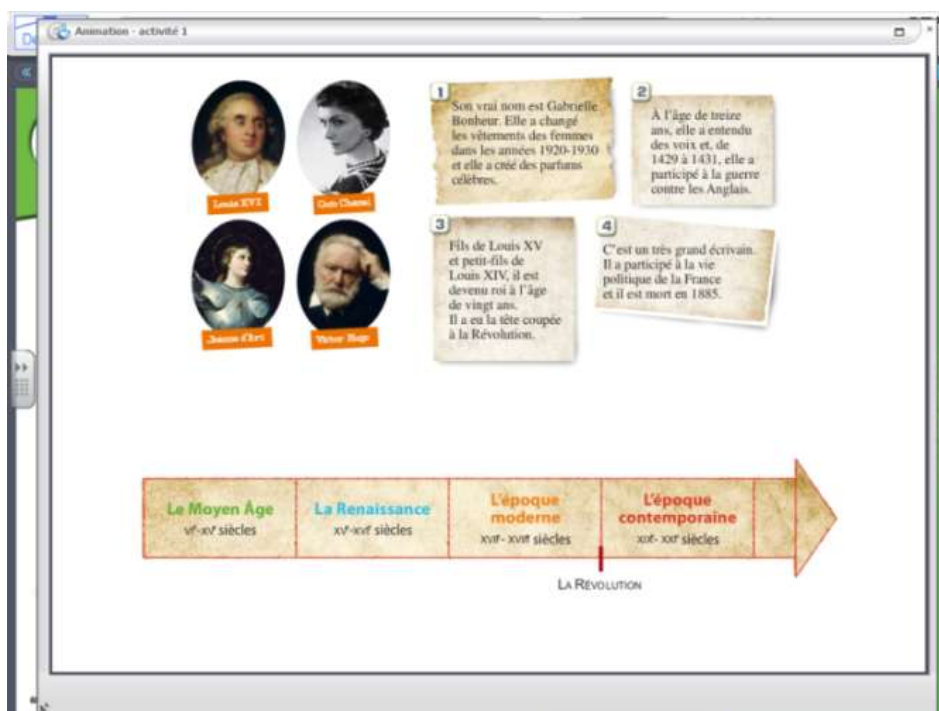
Animation - activité 1

Louis XVI
Coco Chanel
Jeanne d'Arc
Victor Hugo

1
Son vrai nom est Gabrielle Bonheur. Elle a changé les vêtements des femmes dans les années 1920-1930 et elle a créé des parfums célèbres.

2
À l'âge de treize ans, elle a entendu des voix et, de 1429 à 1431, elle a participé à la guerre contre les Anglais.

3
Fils de Louis XV et petit-fils de Louis XIV, il est devenu roi à l'âge de vingt ans. Il a eu la tête coupée à la Révolution.

4
C'est un très grand écrivain. Il a participé à la vie politique de la France et il est mort en 1885.

| Le Moyen Âge $V^e$-$XV^e$ siècles | La Renaissance $XV^e$-$XVI^e$ siècles | L'époque moderne $XVII^e$- $XVIII^e$ siècles | L'époque contemporaine $XIX^e$- $XXI^e$ siècles |
|---|---|---|---|

La Révolution